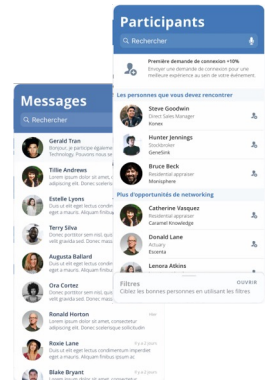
Participants

Rechercher

Première demande de connexion +10%
Envoyer une demande de connexion pour créer une meilleure expérience au sein de votre événement.

Les personnes que vous devez rencontrer

Steve Goodwin
Chief Sales Manager
Konex

Hunter Jennings
Stockbroker
Genelink

Bruce Beck
Residential appraiser
Mainsphere

Plus d'opportunités de networking

Catherine Vasquez
Residential appraiser
Caramel Knowledge

Donald Lane
Actuary
Escerta

Lenora Atkins

Filtres
OUVRIR
Ciblez les bonnes personnes en utilisant les filtres

Messages

Rechercher

Gerald Tran
Bonjour, je participe également à Technology, Plus rapide

Tillie Andrews
Donec ut elit eget lectus ultrices dapibus dapibus et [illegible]

Estelle Lyons
Donec ut elit eget lectus condimentum aliquam finibus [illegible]

Terry Silva
Donec portitor sem nec nunc aliquam finibus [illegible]

Augusta Ballard
Donec portitor sem nec nunc aliquam finibus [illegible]

Ora Cortez
Donec ut elit eget lectus condimentum aliquam finibus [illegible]

Ronald Horton
Donec portitor sem nec nunc aliquam finibus. Donec scelerisque sollicitudin

Roxie Lane
Donec ut elit eget lectus condimentum imperdiet at elit egestas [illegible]

Blake Bryant
Donec ut elit eget lectus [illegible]